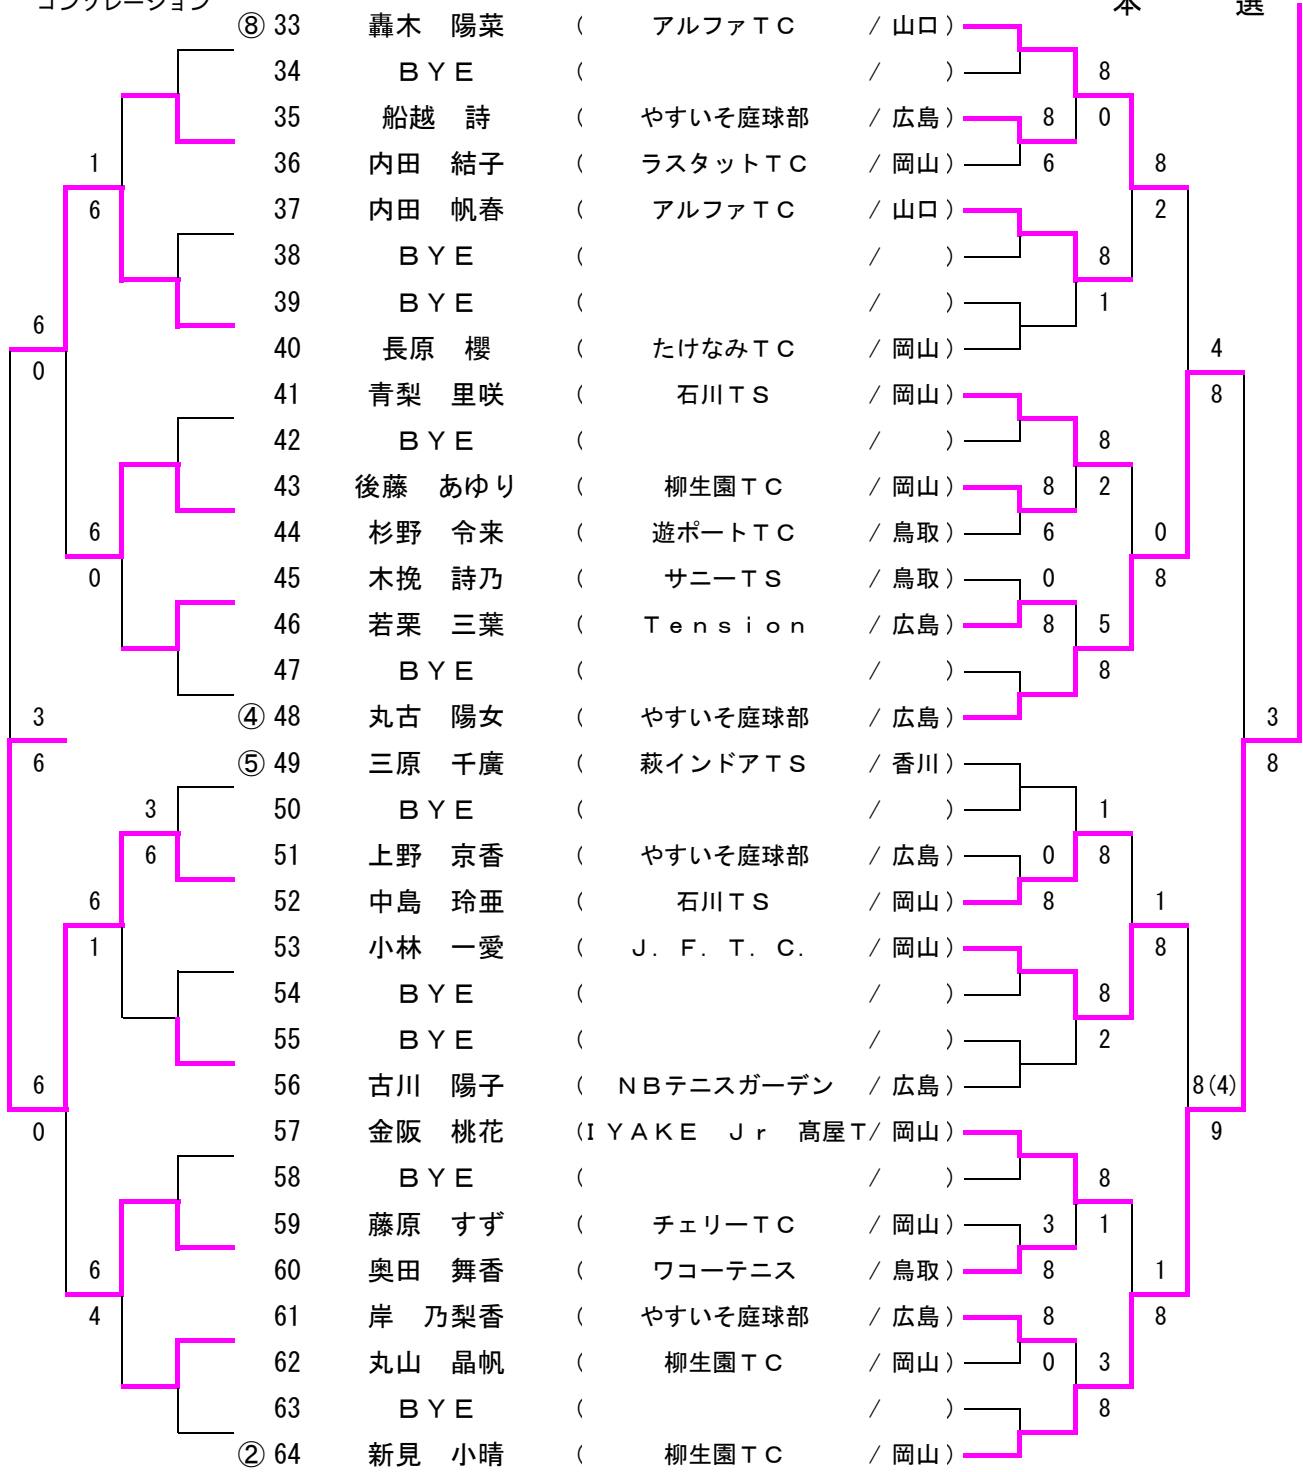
コンソレーション

本　　選

⑧ 33 轟木　陽菜 （ アルファＴＣ ／ 山口）
34 ＢＹＥ （ ／ ）
35 船越　詩 （ やすいそ庭球部 ／ 広島）
36 内田　結子 （ ラスタットＴＣ ／ 岡山）
37 内田　帆春 （ アルファＴＣ ／ 山口）
38 ＢＹＥ （ ／ ）
39 ＢＹＥ （ ／ ）
40 長原　櫻 （ たけなみＴＣ ／ 岡山）
41 青梨　里咲 （ 石川ＴＳ ／ 岡山）
42 ＢＹＥ （ ／ ）
43 後藤　あゆり （ 柳生園ＴＣ ／ 岡山）
44 杉野　令来 （ 遊ポートＴＣ ／ 鳥取）
45 木挽　詩乃 （ サニーＴＳ ／ 鳥取）
46 若栗　三葉 （ Ｔｅｎｓｉｏｎ ／ 広島）
47 ＢＹＥ （ ／ ）
④ 48 丸古　陽女 （ やすいそ庭球部 ／ 広島）
⑤ 49 三原　千廣 （ 萩インドアＴＳ ／ 香川）
50 ＢＹＥ （ ／ ）
51 上野　京香 （ やすいそ庭球部 ／ 広島）
52 中島　玲亜 （ 石川ＴＳ ／ 岡山）
53 小林　一愛 （ Ｊ．Ｆ．Ｔ．Ｃ． ／ 岡山）
54 ＢＹＥ （ ／ ）
55 ＢＹＥ （ ／ ）
56 古川　陽子 （ ＮＢテニスガーデン ／ 広島）
57 金阪　桃花 （ＩＹＡＫＥ　Ｊｒ　高屋Ｔ／ 岡山）
58 ＢＹＥ （ ／ ）
59 藤原　すず （ チェリーＴＣ ／ 岡山）
60 奥田　舞香 （ ワコーテニス ／ 鳥取）
61 岸　乃梨香 （ やすいそ庭球部 ／ 広島）
62 丸山　晶帆 （ 柳生園ＴＣ ／ 岡山）
63 ＢＹＥ （ ／ ）
② 64 新見　小晴 （ 柳生園ＴＣ ／ 岡山）

1 6 6 0 6 0 3 6 3 6 6 1 6 0 6 4

8 8 0 6 8 8 1 8 8 2 8 6 0 8 5 8 8 2 0 4 8 3 8 1 0 8 8 1 8 8 2 8 1 8 8(4) 9 8 3 1 8 1 8 8 0 3 8